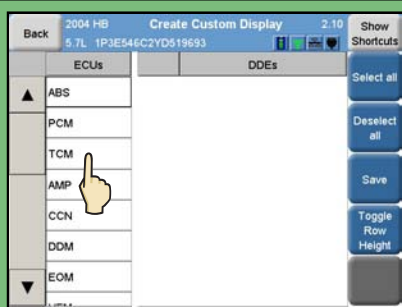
Back

2004 HB
5.7L 1P3ES46C2YD519693

Create Custom Display

2.10

Show Shortcuts

| ECUs | DDEs |
|---|---|
| ABS | |
| PCM | |
| TCM | |
| AMP | |
| CCN | |
| DDM | |
| EOM | |

Select all

Deselect all

Save

Toggle Row Height